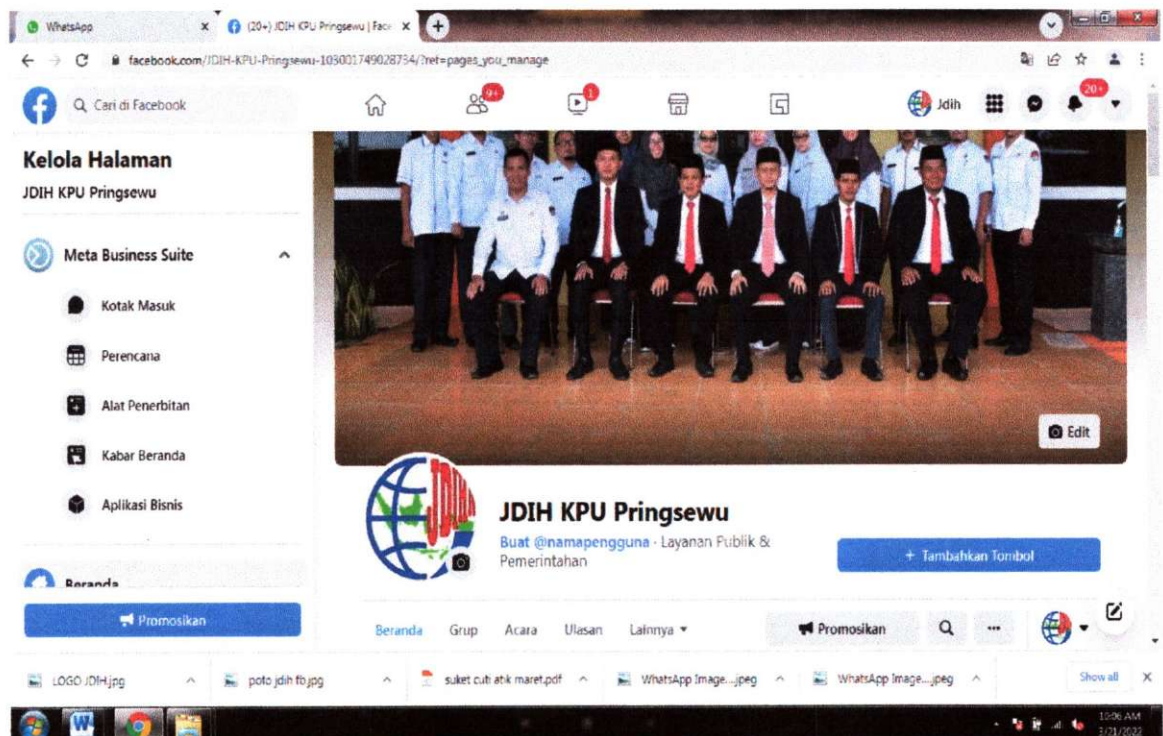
WhatsApp
(20+) JDIH KPU Pringsewu | Face
facebook.com/JDIH-KPU-Pringsewu-103001749028734/?ref=pages_you_manage
Cari di Facebook
9+
1
Jdih
20+
Kelola Halaman
JDIH KPU Pringsewu
Meta Business Suite
Kotak Masuk
Perencana
Alat Penerbitan
Kabar Beranda
Aplikasi Bisnis
Beranda
Promosikan
Edit
JDIH
JDIH KPU Pringsewu
Buat @namapengguna · Layanan Publik & Pemerintahan
+ Tambahkan Tombol
Beranda Grup Acara Ulasan Lainnya
Promosikan
...
LOGO JDIH.jpg
poto jdih fb.jpg
suket cuti atik maret.pdf
WhatsApp Image....jpeg
WhatsApp Image....jpeg
Show all
10:06 AM
3/21/2022